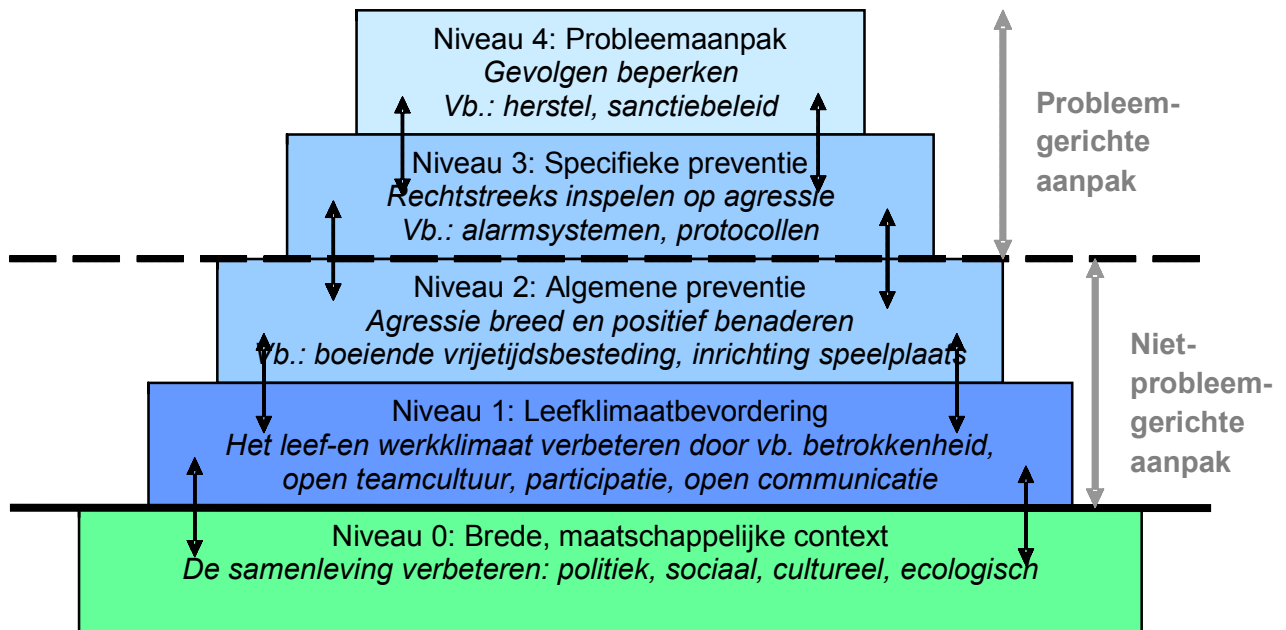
Niveau 4: Probleemaanpak
*Gevolgen beperken*
*Vb.: herstel, sanctiebeleid*

Niveau 3: Specifieke preventie
*Rechtstreeks inspelen op agressie*
*Vb.: alarmsystemen, protocollen*

Probleemgerichte aanpak

Niveau 2: Algemene preventie
*Agressie breed en positief benaderen*
*Vb.: boeiende vrijetijdsbesteding, inrichting speelplaats*

Niveau 1: Leefklimaatbevordering
*Het leef-en werkklimaat verbeteren door vb. betrokkenheid, open teamcultuur, participatie, open communicatie*

Niet-probleemgerichte aanpak

Niveau 0: Brede, maatschappelijke context
*De samenleving verbeteren: politiek, sociaal, cultureel, ecologisch*